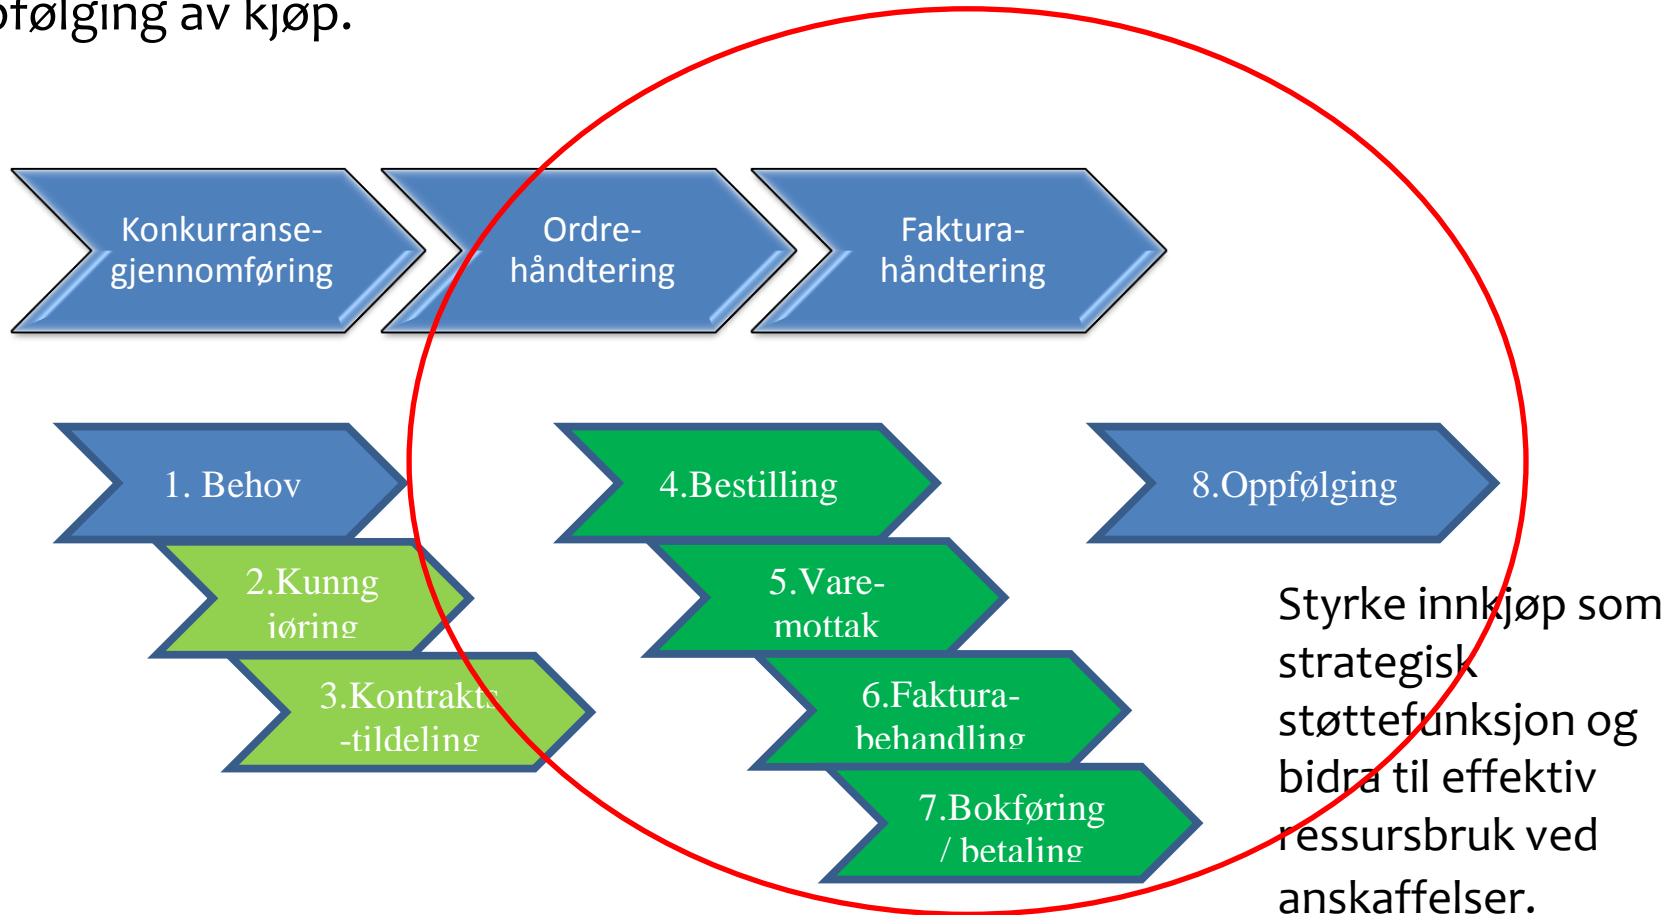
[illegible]følging av kjøp.

Konkurranse-gjennomføring

Ordre-håndtering

Faktura-håndtering

1. Behov

2.Kunngjøring

3.Kontrakts-tildeling

4.Bestilling

5.Vare-mottak

6.Faktura-behandling

7.Bokføring / betaling

8.Oppfølging

Styrke innkjøp som strategisk støttefunksjon og bidra til effektiv ressursbruk ved anskaffelser.